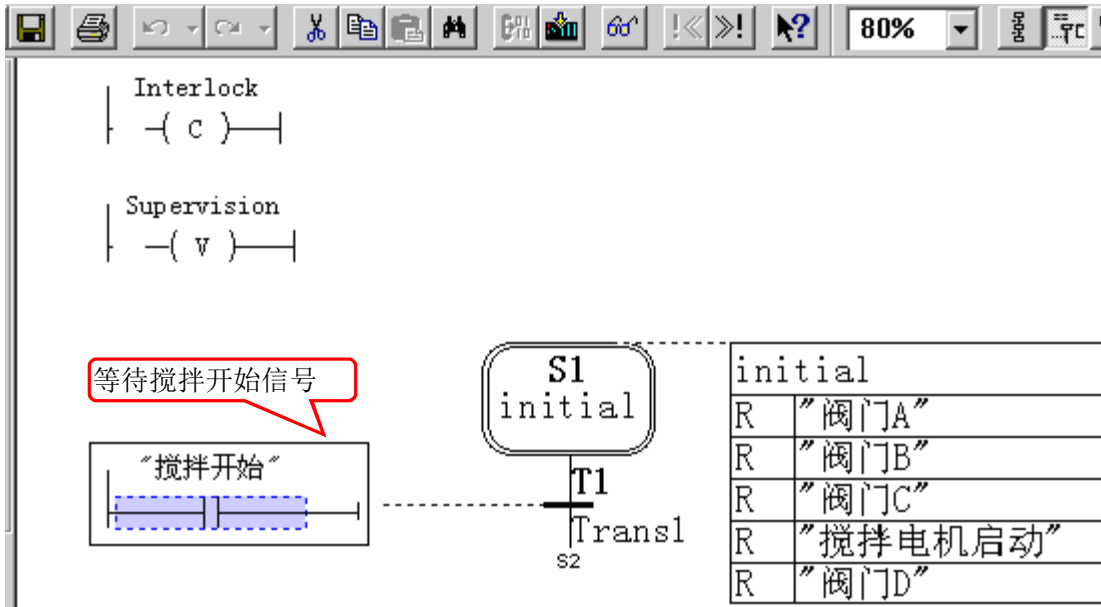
80%

Interlock

( C )

Supervision

( V )

等待搅拌开始信号

"搅拌开始"

S1
initial

T1
Trans1
S2

| initial | |
|---|---|
| R | "阀门A" |
| R | "阀门B" |
| R | "阀门C" |
| R | "搅拌电机启动" |
| R | "阀门D" |